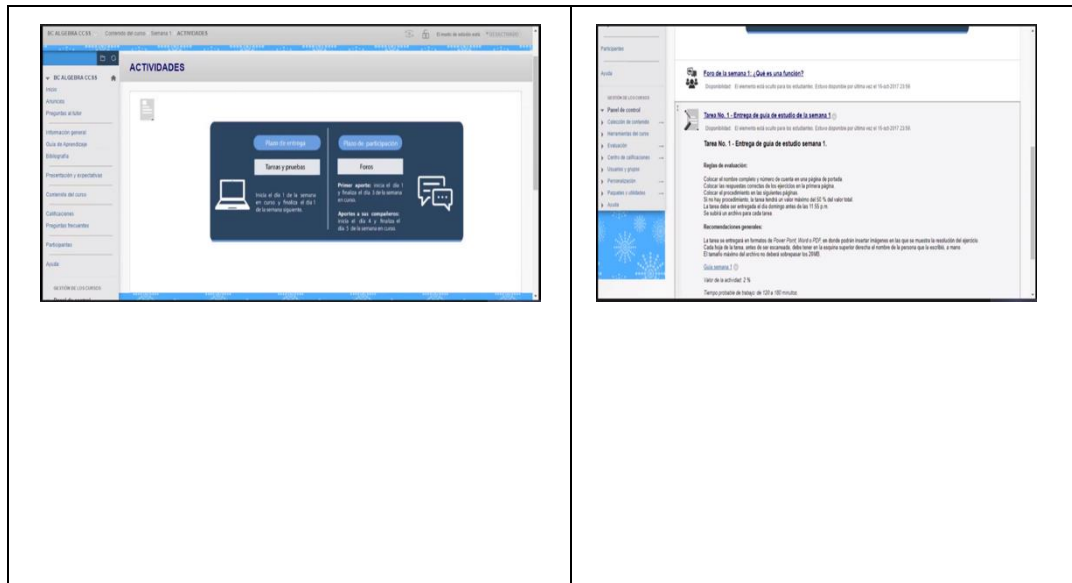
BC ALGEBRA CCXX   Contenido del curso   Semana 1   ACTIVIDADES

ACTIVIDADES

BC ALGEBRA CCXX
Inicio
Anuncios
Preguntas al tutor
Información general
Guía de Aprendizaje
Bibliografía
Presentación y expectativas
Contenido del curso
Calificaciones
Preguntas frecuentes
Participantes
Ayuda

Plazo de entrega
Tareas y pruebas
Inicia el día 1 de la semana en curso y finaliza el día 1 de la semana siguiente.

Plazo de participación
Foros
Primer aporte: inicia el día 1 y finaliza el día 3 de la semana en curso.
Aportes a sus compañeros: inicia el día 4 y finaliza el día 5 de la semana en curso.

Participantes
Ayuda
Panel de control
Colección de contenido
Herramientas del curso
Evaluación
Centro de calificaciones
Usuarios y grupos
Personalización
Paquetes y utilidades
Ayuda

Foro de la semana 1: ¿Qué es una función?
Disponibilidad: El elemento está oculto para los estudiantes. Estuvo disponible por última vez el 16-abr-2017 23:59.

Tarea No. 1 - Entrega de guía de estudio de la semana 1
Disponibilidad: El elemento está oculto para los estudiantes. Estuvo disponible por última vez el 16-abr-2017 23:59.

Tarea No. 1 - Entrega de guía de estudio semana 1.

Reglas de evaluación:

Colocar el nombre completo y número de cuenta en una página de portada
Colocar las respuestas correctas de los ejercicios en la primera página.
Colocar el procedimiento en las siguientes páginas.
Si no hay procedimiento, la tarea tendrá un valor máximo del 50 % del valor total.
La tarea debe ser entregada el día domingo antes de las 11:55 p.m.
Se subirá un archivo para cada tarea.

Recomendaciones generales:

La tarea se entregará en formatos de Power Point, Word o PDF, en donde podrán insertar imágenes en las que se muestre la resolución del ejercicio.
Cada hoja de la tarea, antes de ser escaneada, debe tener en la esquina superior derecha el nombre de la persona que la escribió, a mano.
El tamaño máximo del archivo no deberá sobrepasar los 20MB.

Guía semana 1

Valor de la actividad: 2 %

Tiempo probable de trabajo: de 120 a 180 minutos